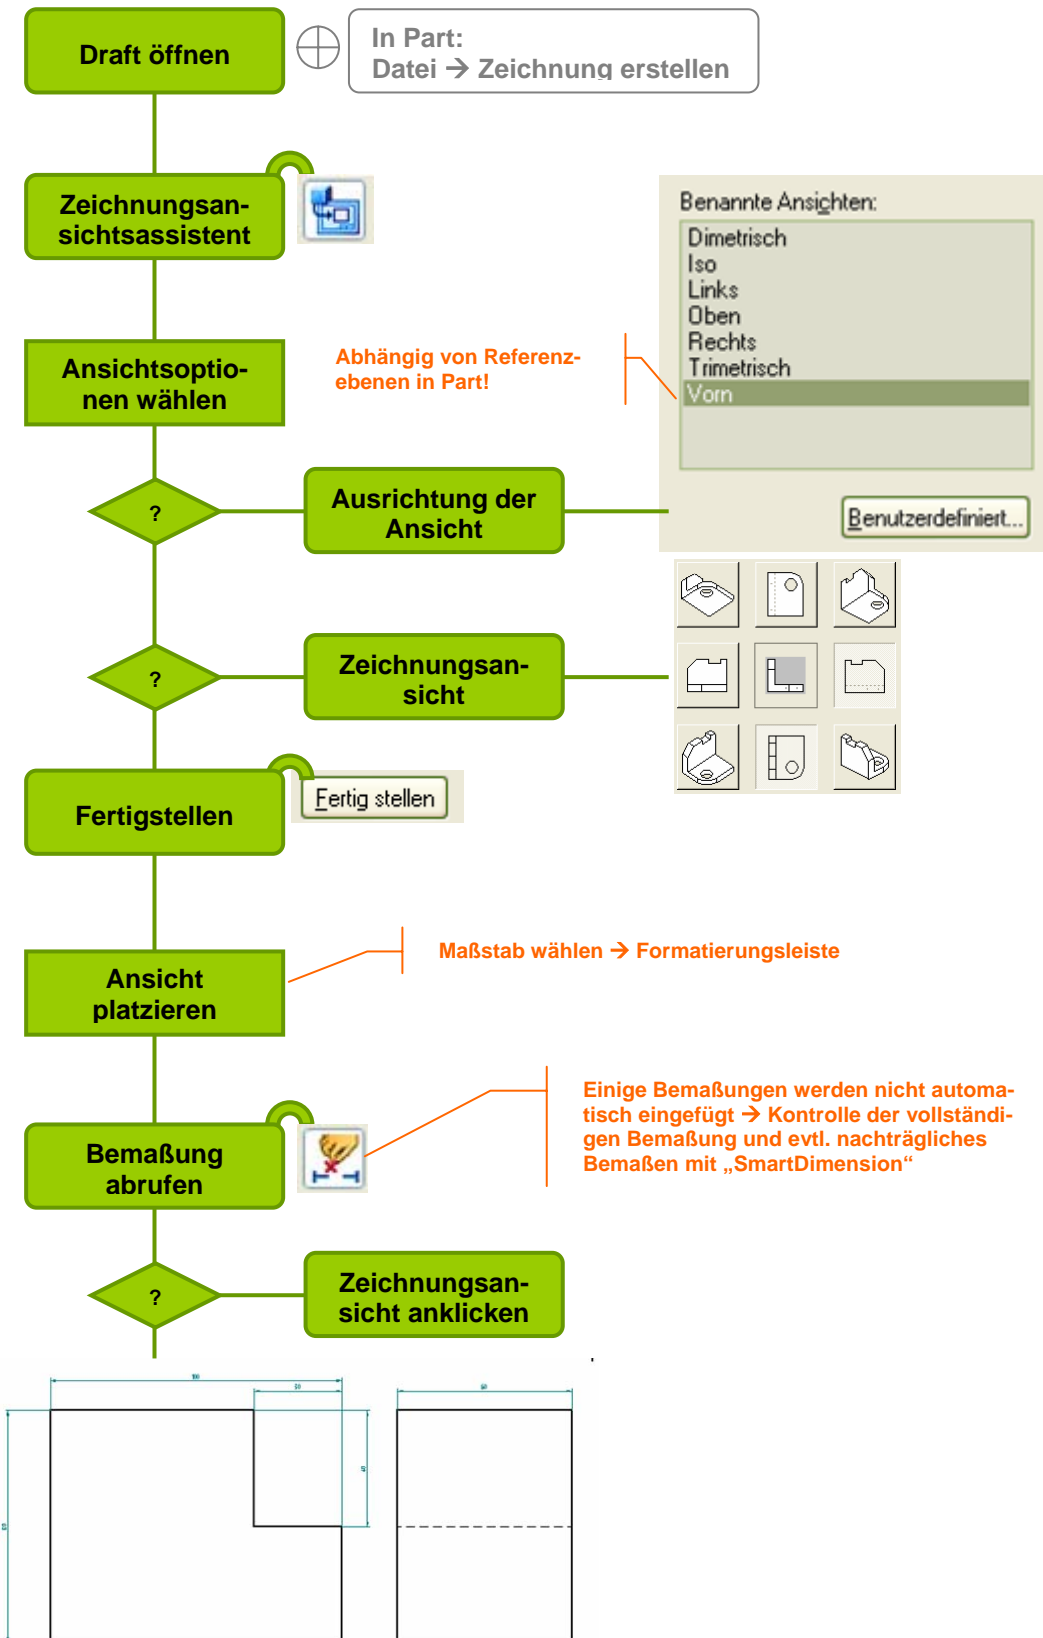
Draft öffnen

In Part:
Datei → Zeichnung erstellen

Zeichnungsansichtsassistent

Benannte Ansichten:
Dimetrisch
Iso
Links
Oben
Rechts
Trimetrisch
Vorn

Ansichtsoptionen wählen

Abhängig von Referenzebenen in Part!

?

Ausrichtung der Ansicht

Benutzerdefiniert...

?

Zeichnungsansicht

Fertigstellen

Fertig stellen

Ansicht platzieren

Maßstab wählen → Formatierungsleiste

Bemaßung abrufen

Einige Bemaßungen werden nicht automatisch eingefügt → Kontrolle der vollständigen Bemaßung und evtl. nachträgliches Bemaßen mit „SmartDimension“

?

Zeichnungsansicht anklicken